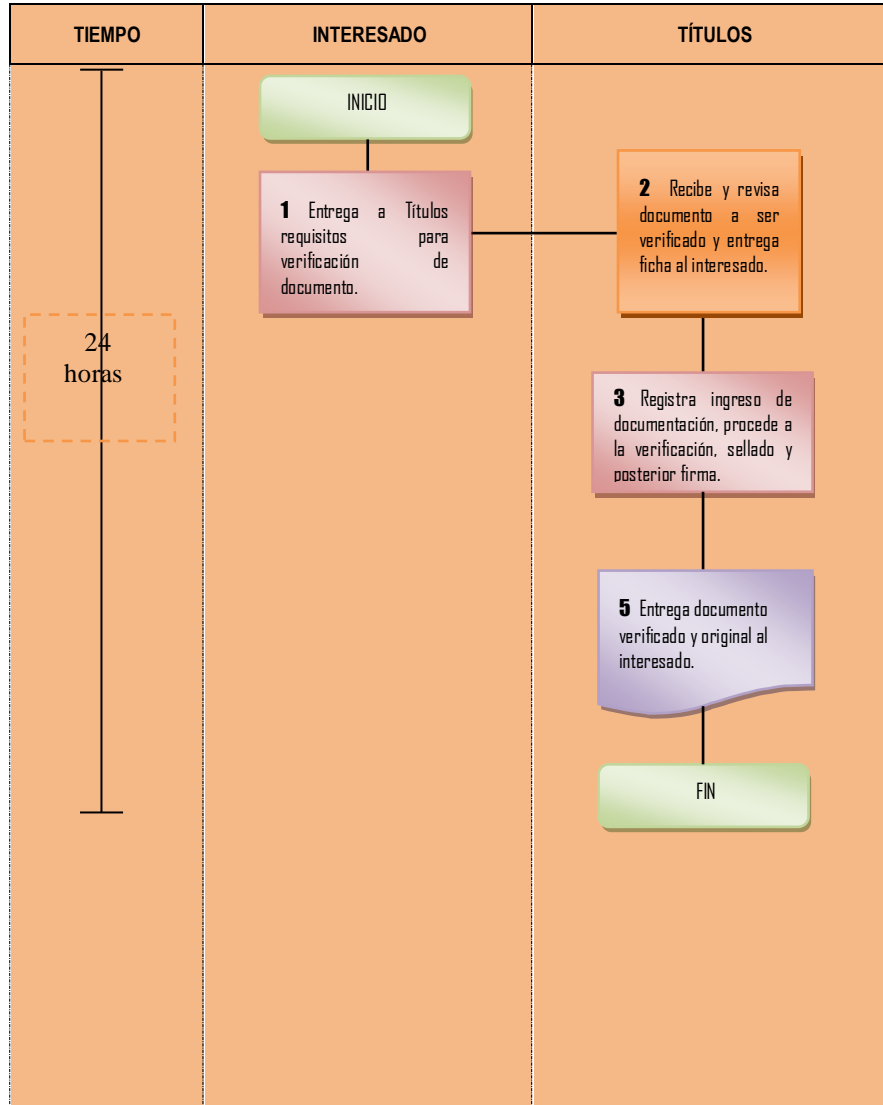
| TIEMPO | INTERESADO | TÍTULOS |
|---|---|---|

INICIO

**1** Entrega a Títulos requisitos para verificación de documento.

**2** Recibe y revisa documento a ser verificado y entrega ficha al interesado.

24 horas

**3** Registra ingreso de documentación, procede a la verificación, sellado y posterior firma.

**5** Entrega documento verificado y original al interesado.

FIN